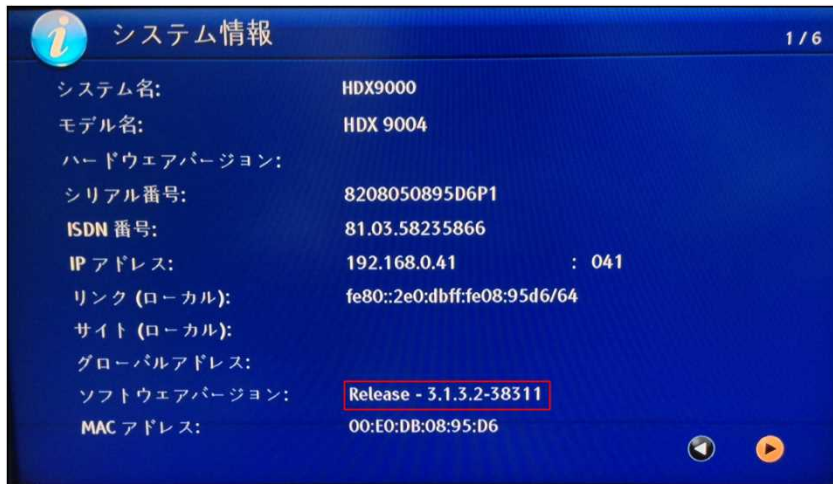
i システム情報 1/6

| | |
|---|---|
| システム名: | HDX9000 |
| モデル名: | HDX 9004 |
| ハードウエアバージョン: | |
| シリアル番号: | 8208050895D6P1 |
| ISDN 番号: | 81.03.58235866 |
| IP アドレス: | 192.168.0.41 : 041 |
| リンク (ローカル): | fe80::2e0:dbff:fe08:95d6/64 |
| サイト (ローカル): | |
| グローバルアドレス: | |
| ソフトウエアバージョン: | Release - 3.1.3.2-38311 |
| MAC アドレス: | 00:E0:DB:08:95:D6 |